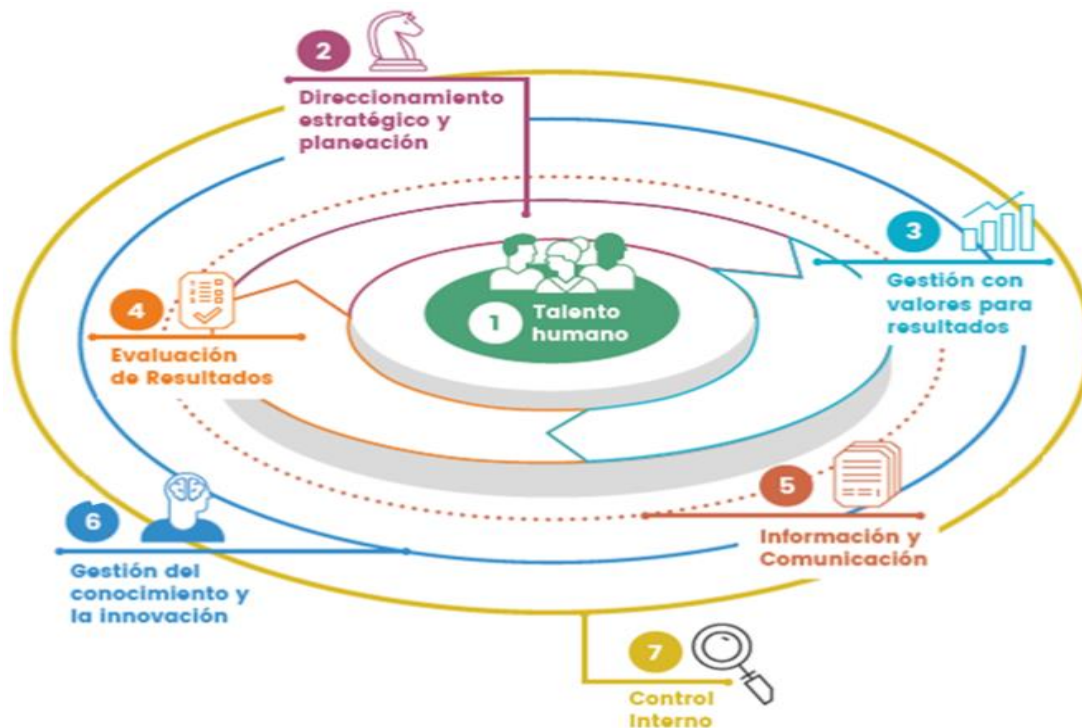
2
Direccionamiento estratégico y planeación

3
Gestión con valores para resultados

1
Talento humano

4
Evaluación de Resultados

5
Información y Comunicación

6
Gestión del conocimiento y la innovación

7
Control Interno